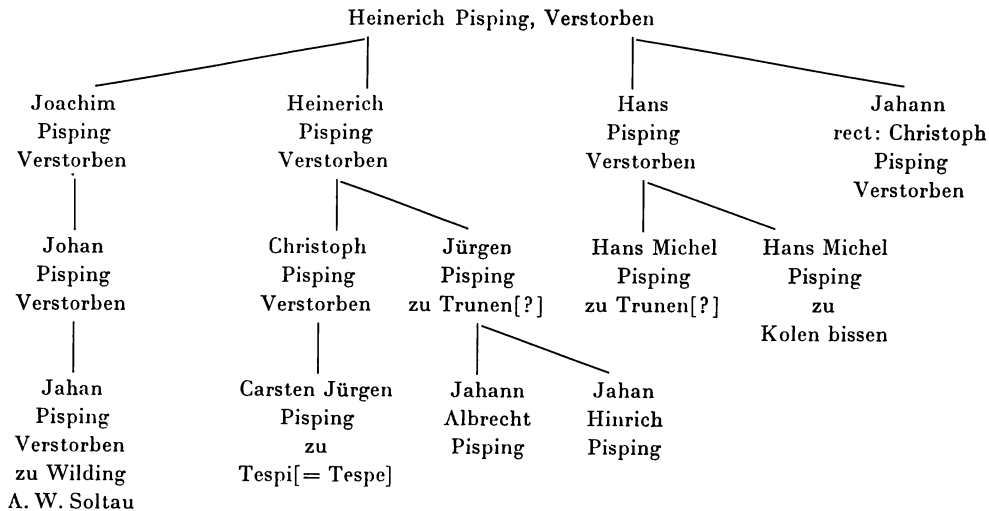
Heinerich Pisping, Verstorben

Joachim Pisping Verstorben

Heinerich Pisping Verstorben

Hans Pisping Verstorben

Jahann rect: Christoph Pisping Verstorben

Johan Pisping Verstorben

Christoph Pisping Verstorben

Jürgen Pisping zu Trunen[?]

Hans Michel Pisping zu Trunen[?]

Hans Michel Pisping zu Kolen bissen

Jahan Pisping Verstorben zu Wilding A. W. Soltau

Carsten Jürgen Pisping zu Tespi[= Tespe]

Jahann Albrecht Pisping

Jahan Hinrich Pisping